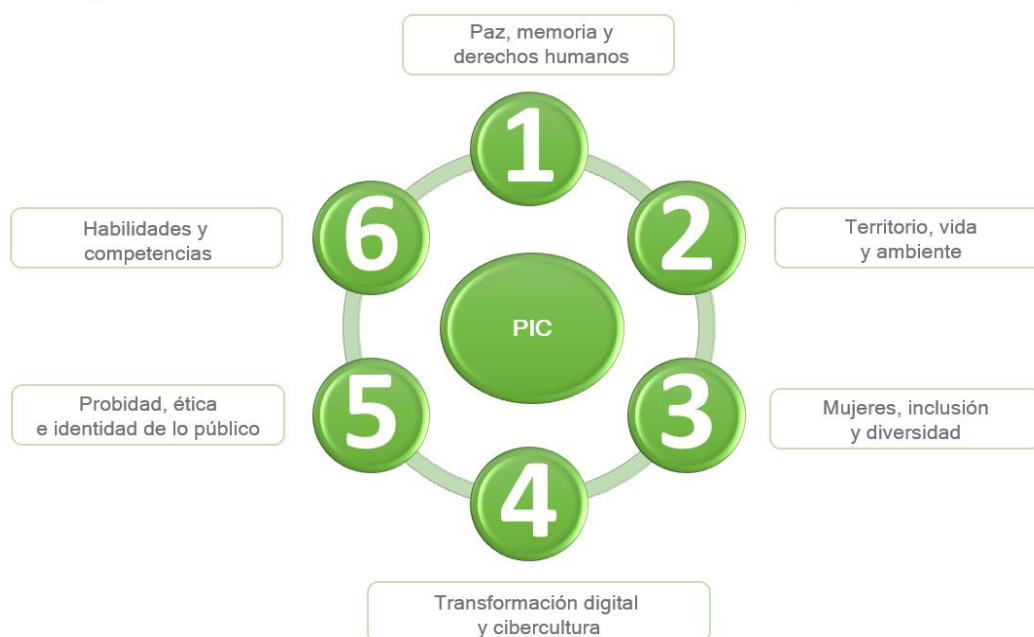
Paz, memoria y derechos humanos

1

Habilidades y competencias

6

2

Territorio, vida y ambiente

PIC

Probidad, ética e identidad de lo público

5

3

Mujeres, inclusión y diversidad

4

Transformación digital y cibercultura